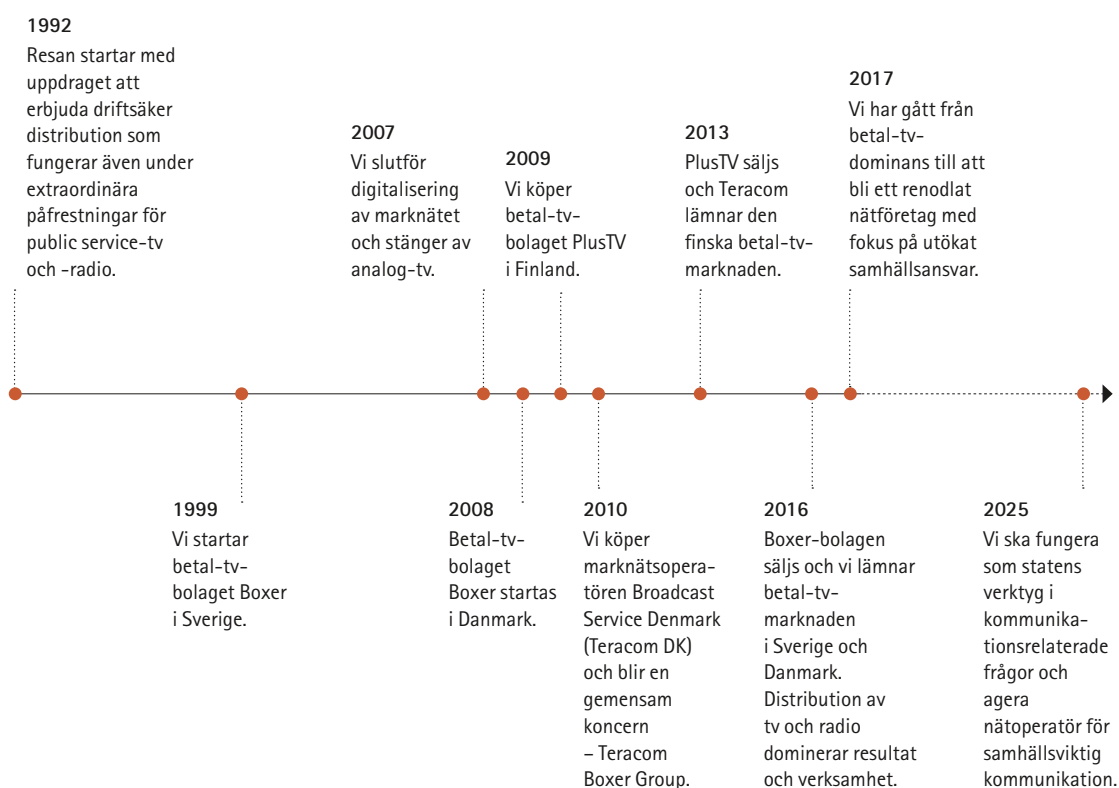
1992
Resan startar med uppdraget att erbjuda driftsäker distribution som fungerar även under extraordinära påfrestningar för public service-tv och -radio.

2007
Vi slutför digitalisering av marknätet och stänger av analog-tv.

2009
Vi köper betal-tv-bolaget PlusTV i Finland.

2013
PlusTV säljs och Teracom lämnar den finska betal-tv-marknaden.

2017
Vi har gått från betal-tv-dominans till att bli ett renodlat nätföretag med fokus på utökat samhällsansvar.

1999
Vi startar betal-tv-bolaget Boxer i Sverige.

2008
Betal-tv-bolaget Boxer startas i Danmark.

2010
Vi köper marknätsoperatören Broadcast Service Denmark (Teracom DK) och blir en gemensam koncern – Teracom Boxer Group.

2016
Boxer-bolagen säljs och vi lämnar betal-tv-marknaden i Sverige och Danmark. Distribution av tv och radio dominerar resultat och verksamhet.

2025
Vi ska fungera som statens verktyg i kommunikationsrelaterade frågor och agera nätoperatör för samhällsviktig kommunikation.